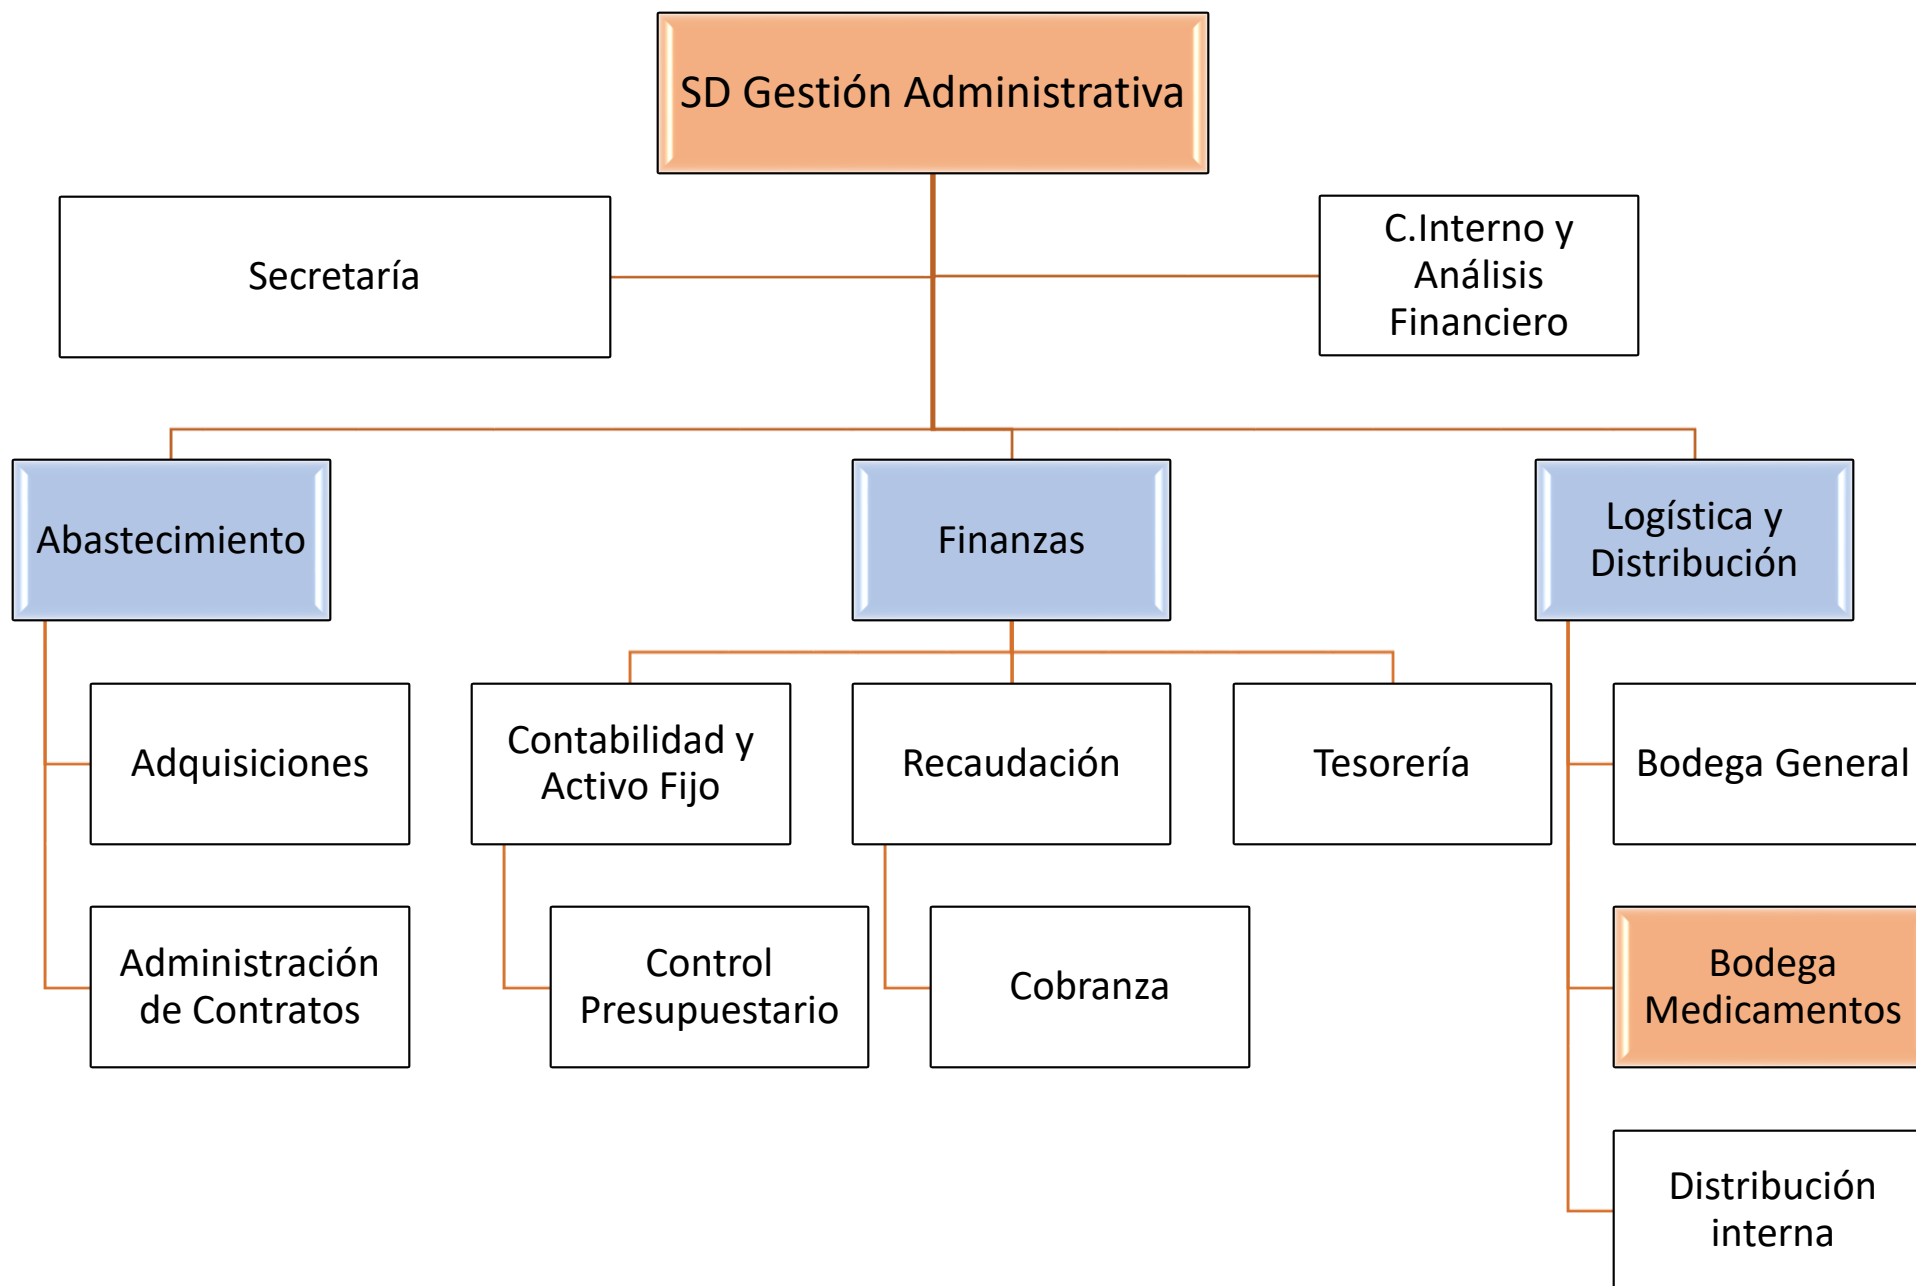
SD Gestión Administrativa

Secretaría

C.Interno y Análisis Financiero

Abastecimiento

Finanzas

Logística y Distribución

Adquisiciones

Administración de Contratos

Contabilidad y Activo Fijo

Control Presupuestario

Recaudación

Cobranza

Tesorería

Bodega General

Bodega Medicamentos

Distribución interna